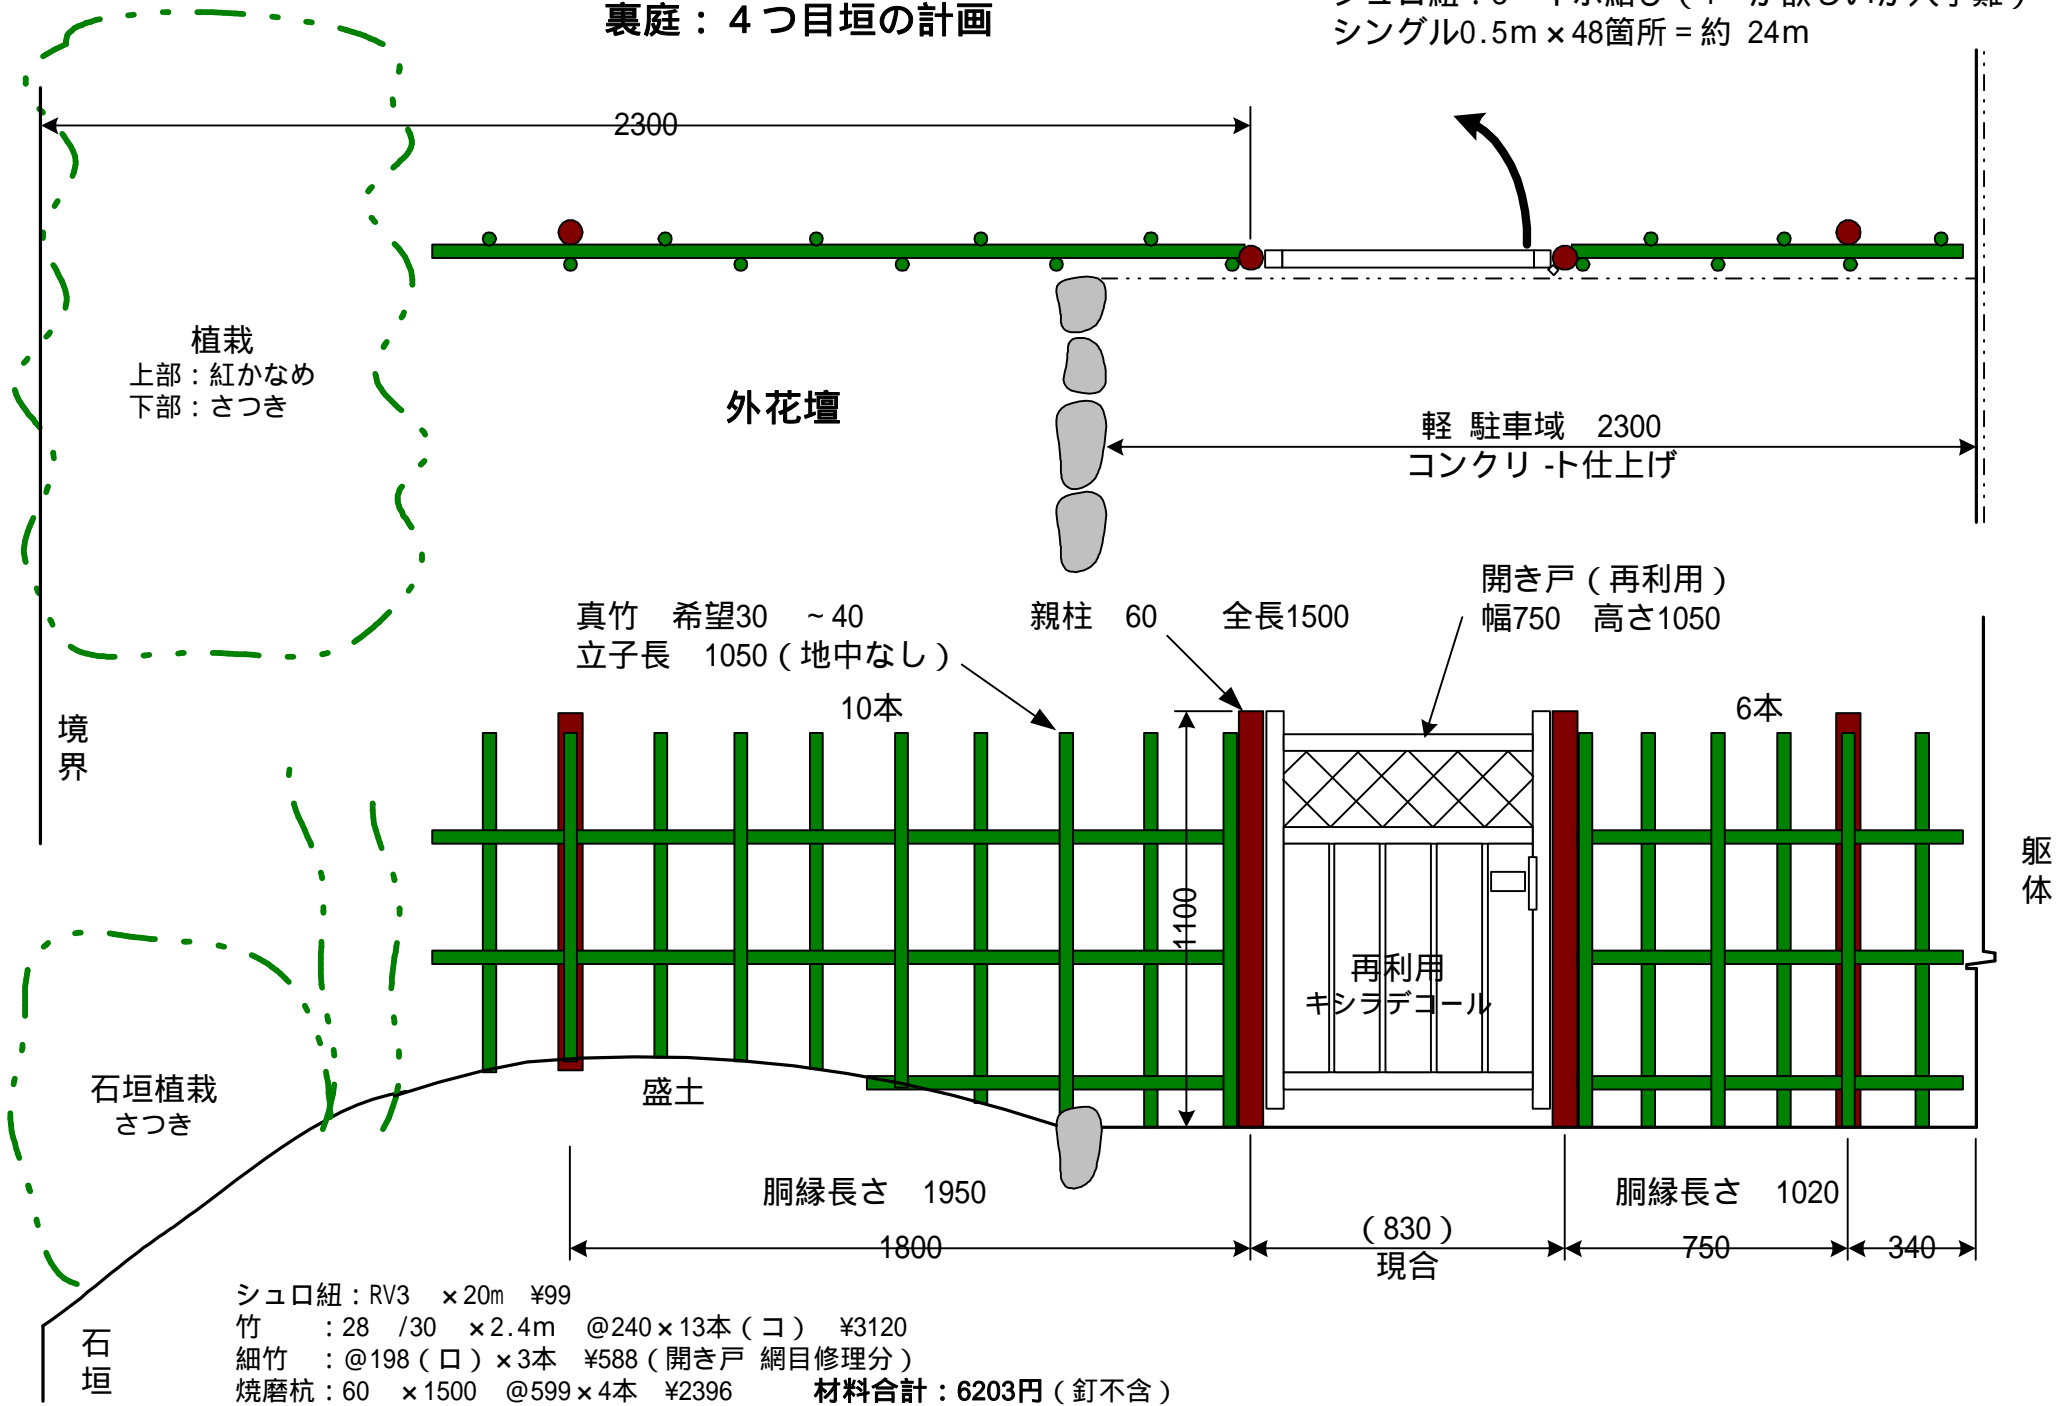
裏庭：４つ目垣の計画

シングル0.5m×48箇所＝約 24m

2300

植栽
上部：紅かなめ
下部：さつき

外花壇

軽 駐車域 2300
コンクリ -ト仕上げ

開き戸（再利用）
幅750 高さ1050

真竹 希望30 ~40
立子長 1050（地中なし）

親柱 60 全長1500

10本

6本

境
界

躯
体

1100

再利用
キシラデコール

石垣植栽
さつき

盛土

胴縁長さ 1950

胴縁長さ 1020

1800

（830）
現合

750

340

シュロ紐：RV3 ×20m ¥99
竹 ：28 /30 ×2.4m @240×13本（コ） ¥3120
細竹 ：@198（ロ）×3本 ¥588（開き戸 網目修理分）
焼磨杭：60 ×1500 @599×4本 ¥2396 材料合計：6203円（釘不含）

石
垣